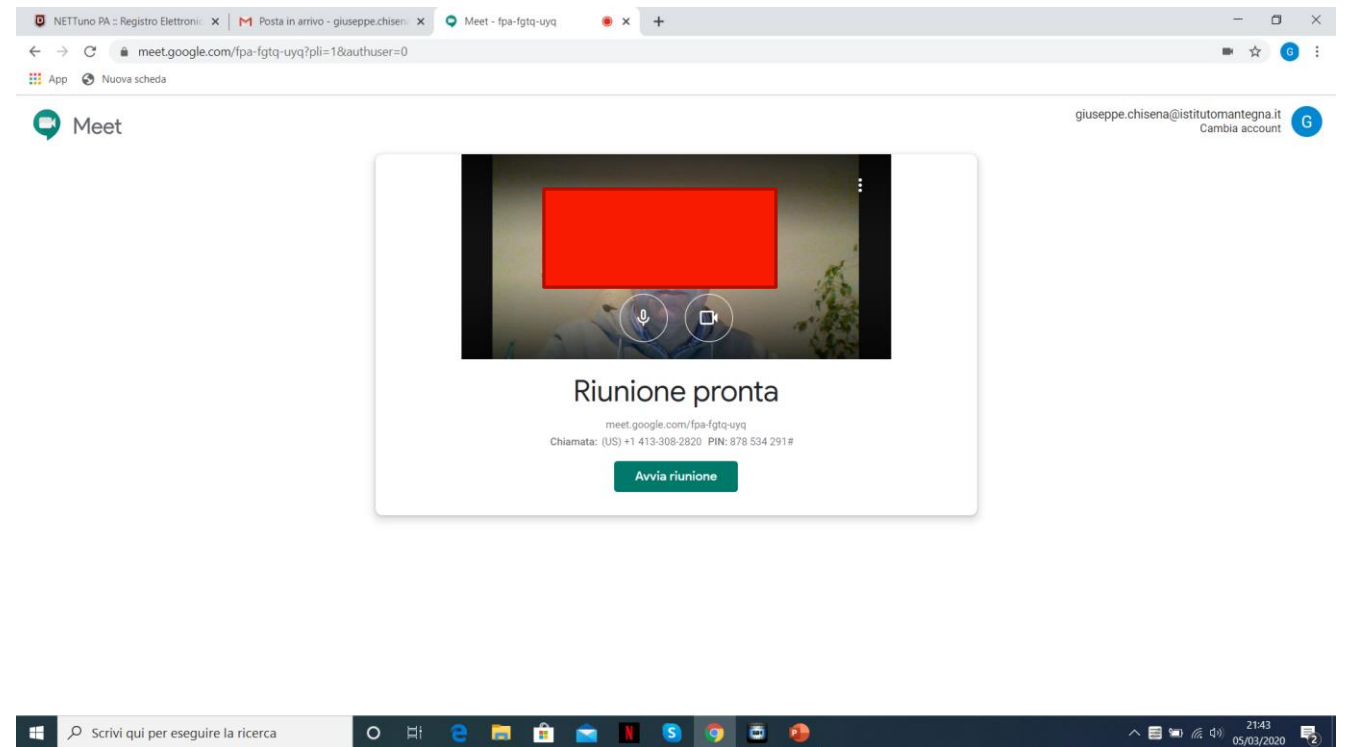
NETTuno PA :: Registro Elettronic ×
Posta in arrivo - giuseppe.chisen ×
Meet - fpa-fgtq-uyq ×
+

meet.google.com/fpa-fgtq-uyq?pli=1&authuser=0

App
Nuova scheda

Meet

giuseppe.chisena@istitutomantegna.it
Cambia account
G

Riunione pronta

meet.google.com/fpa-fgtq-uyq
Chiamata: (US) +1 413-308-2820 PIN: 878 534 291#

Avvia riunione

Scrivi qui per eseguire la ricerca

21:43
05/03/2020